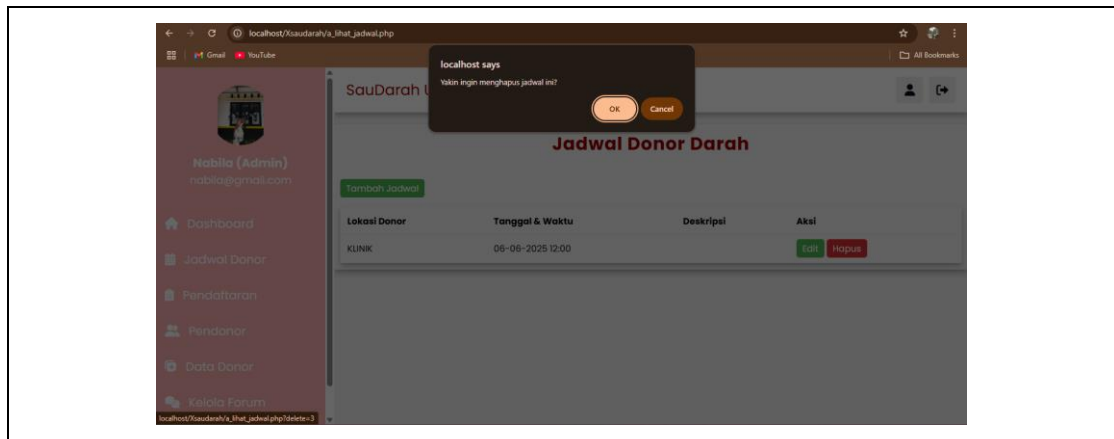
localhost/Xsaudarah/a_lihat_jadwal.php

Gmail YouTube

All Bookmarks

localhost says

Yakin ingin menghapus jadwal ini?

OK Cancel

SauDarah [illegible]

Nabila (Admin)
nabila@gmail.com

Dashboard
Jadwal Donor
Pendaftaran
Pendonor
Data Donor
Kelola Forum

Jadwal Donor Darah

Tambah Jadwal

| Lokasi Donor | Tanggal & Waktu | Deskripsi | Aksi |
|---|---|---|---|
| KLINIK | 06-06-2025 12:00 | | Edit Hapus |

localhost/Xsaudarah/a_lihat_jadwal.php?delete=3